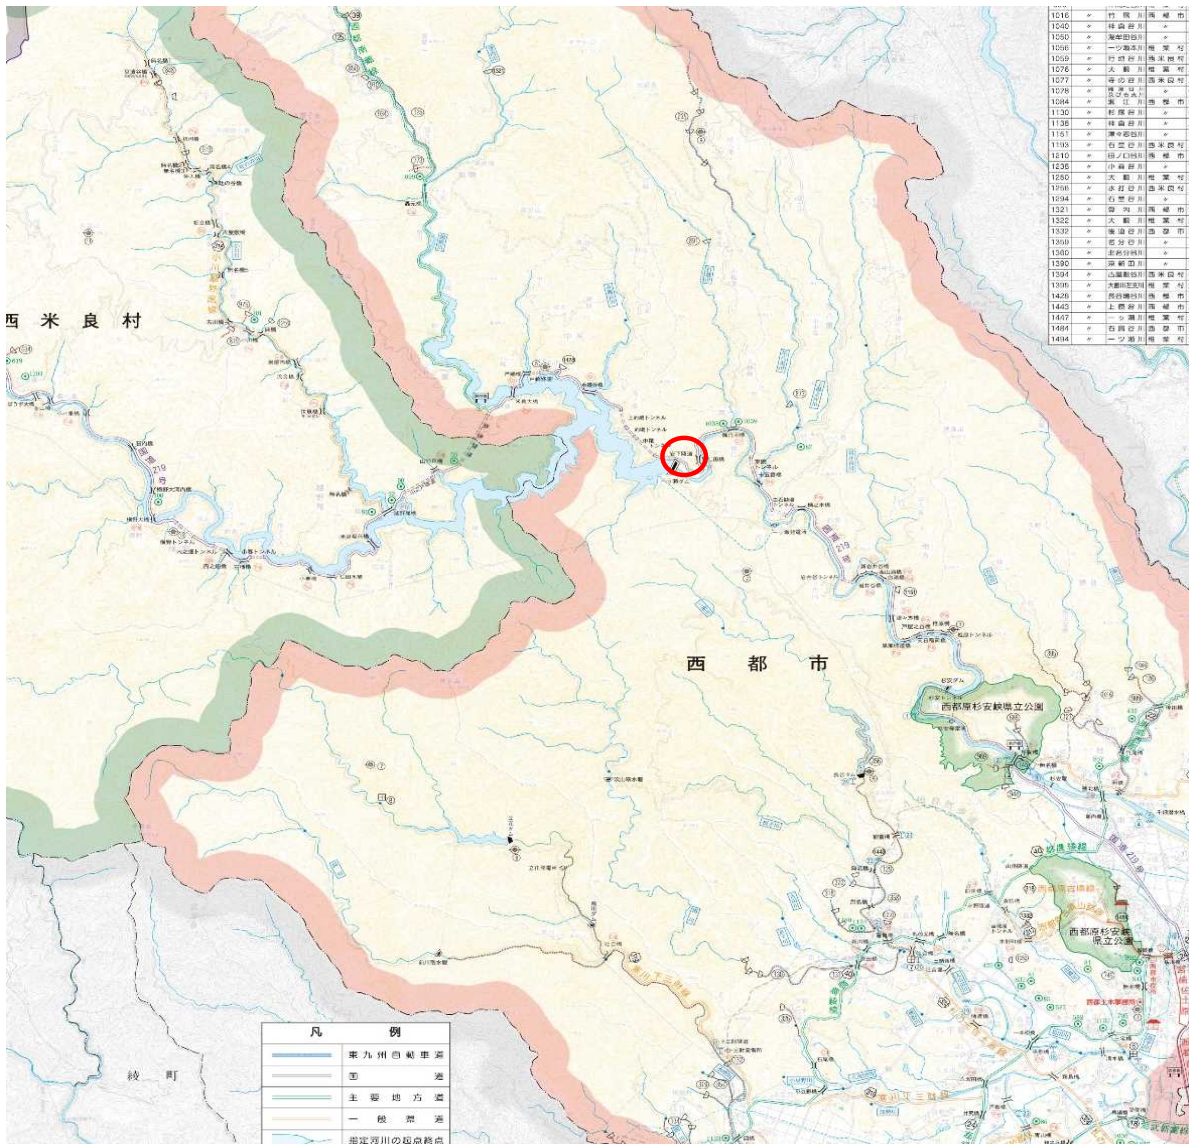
西米良村

西都市

西都原杉安峡県立公園

西都原杉安峡県立公園

綾町

| 1016 | 〃 | 竹 長 川 | 西 都 市 |
|---|---|---|---|
| 1040 | 〃 | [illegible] | 〃 |
| 1050 | 〃 | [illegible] | 〃 |
| 1056 | 〃 | 一ツ瀬川 | 椎 葉 村 |
| 1059 | 〃 | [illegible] | 西米良村 |
| 1076 | 〃 | 大 藪 川 | 椎 葉 村 |
| 1077 | 〃 | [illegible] | 西米良村 |
| 1078 | 〃 | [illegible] | 〃 |
| 1084 | 〃 | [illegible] | 西 都 市 |
| 1130 | 〃 | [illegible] | 〃 |
| 1136 | 〃 | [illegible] | 〃 |
| 1151 | 〃 | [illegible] | 〃 |
| 1193 | 〃 | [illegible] | 西米良村 |
| 1210 | 〃 | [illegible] | 西 都 市 |
| 1236 | 〃 | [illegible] | 〃 |
| 1250 | 〃 | 大 藪 川 | 椎 葉 村 |
| 1256 | 〃 | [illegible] | 西米良村 |
| 1294 | 〃 | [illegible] | 〃 |
| 1321 | 〃 | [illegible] | 西 都 市 |
| 1322 | 〃 | 大 藪 川 | 椎 葉 村 |
| 1332 | 〃 | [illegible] | 西 都 市 |
| 1350 | 〃 | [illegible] | 〃 |
| 1360 | 〃 | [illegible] | 〃 |
| 1390 | 〃 | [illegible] | 〃 |
| 1394 | 〃 | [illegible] | 西米良村 |
| 1395 | 〃 | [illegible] | 椎 葉 村 |
| 1426 | 〃 | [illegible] | 西 都 市 |
| 1443 | 〃 | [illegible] | 西 都 市 |
| 1447 | 〃 | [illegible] | 椎 葉 村 |
| 1484 | 〃 | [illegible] | 西 都 市 |
| 1494 | 〃 | 一ツ瀬川 | 椎 葉 村 |

| 凡 | 例 |
|---|---|
| | 東九州自動車道 |
| | 国 道 |
| | 主 要 地 方 道 |
| | 一 般 県 道 |
| | 指定河川の起点終点 |